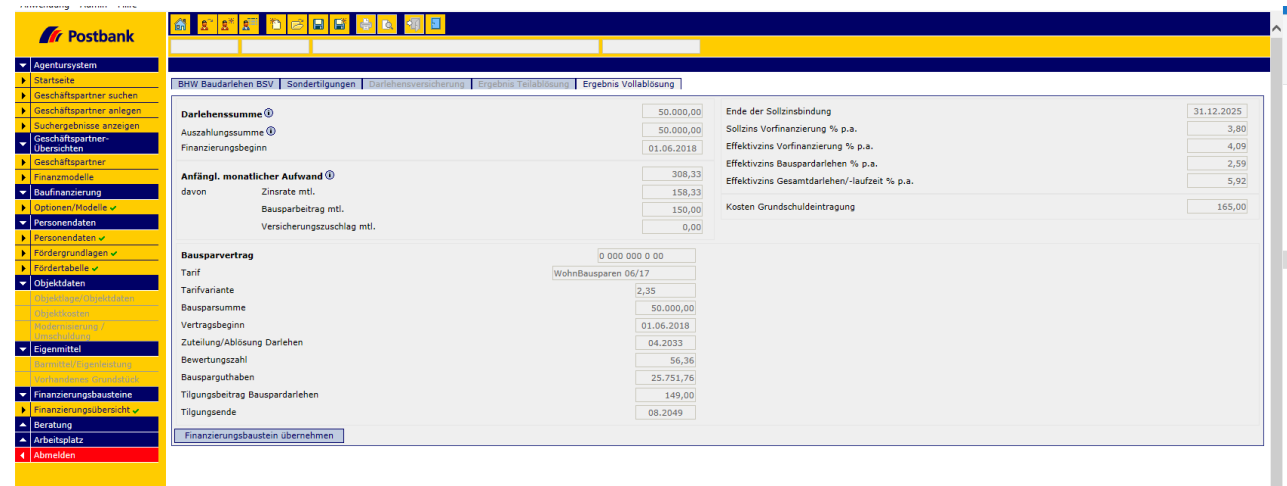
Postbank

Agentursystem
Startseite
Geschäftspartner suchen
Geschäftspartner anlegen
Suchergebnisse anzeigen
Geschäftspartner-Übersichten
Geschäftspartner
Finanzmodelle
Baufinanzierung
Optionen/Modelle
Personendaten
Personendaten
Fördergrundlagen
Fördertabelle
Objektdaten
Objektlage/Objektdaten
Objektkosten
Modernisierung / Umschuldung
Eigenmittel
Barmittel/Eigenleistung
Vorhandenes Grundstück
Finanzierungsbausteine
Finanzierungsübersicht
Beratung
Arbeitsplatz
Abmelden

BHW Baudarlehen BSV | Sondertilgungen | Darlehensversicherung | Ergebnis Teilablösung | Ergebnis Vollablösung

Darlehenssumme 50.000,00
Auszahlungssumme 50.000,00
Finanzierungsbeginn 01.06.2018

Anfängl. monatlicher Aufwand 308,33
davon Zinsrate mtl. 158,33
Bausparbeitrag mtl. 150,00
Versicherungszuschlag mtl. 0,00

Ende der Sollzinsbindung 31.12.2025
Sollzins Vorfinanzierung % p.a. 3,80
Effektivzins Vorfinanzierung % p.a. 4,09
Effektivzins Bauspardarlehen % p.a. 2,59
Effektivzins Gesamtdarlehen/-laufzeit % p.a. 5,92

Kosten Grundschuldeintragung 165,00

Bausparvertrag 0 000 000 0 00
Tarif WohnBausparen 06/17
Tarifvariante 2,35
Bausparsumme 50.000,00
Vertragsbeginn 01.06.2018
Zuteilung/Ablösung Darlehen 04.2033
Bewertungszahl 56,36
Bausparguthaben 25.751,76
Tilgungsbeitrag Bauspardarlehen 149,00
Tilgungsende 08.2049

Finanzierungsbaustein übernehmen